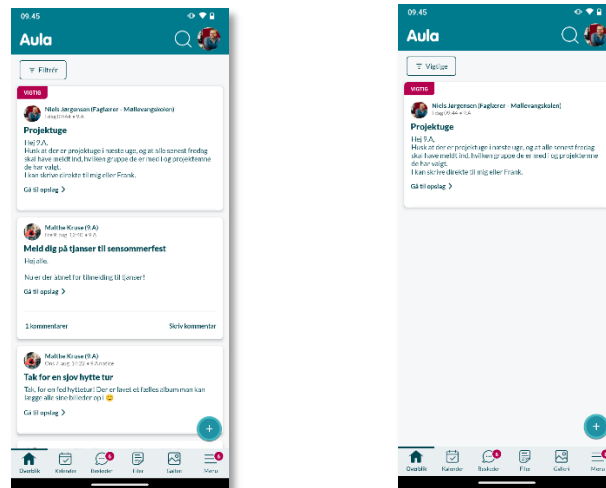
09.45

Aula

Filtrér

VIGTIG

Niels Jørgensen (Faglærer - Møllevangskolen)
I dag 09.44 • 9.A

Projektuge

Hej 9.A.
Husk at der er projektuge i næste uge, og at alle senest fredag skal have meldt ind, hvilken gruppe de er med i og projektemne de har valgt.
I kan skrive direkte til mig eller Frank.

Gå til opslag

Malthe Kruse (9.A)
Tirs 9. aug. 12:00 • 9.A

Meld dig på tjanser til sensommerfest

Hej alle.

Nu er der åbnet for tilmelding til tjanser!

Gå til opslag

1 kommentarer

Skriv kommentar

Malthe Kruse (9.A)
Ons 7. aug. 10:22 • 9.A

Tak for en sjov hytte tur

Tak, for en fed hyttetur! Der er lavet et fælles albummen kan lægge alle sine billeder op! 😊

Gå til opslag

Overblik Kalender Beskeder Filer Galleri Menu

09.45

Aula

Vigtige

VIGTIG

Niels Jørgensen (Faglærer - Møllevangskolen)
I dag 09.44 • 9.A

Projektuge

Hej 9.A.
Husk at der er projektuge i næste uge, og at alle senest fredag skal have meldt ind, hvilken gruppe de er med i og projektemne de har valgt.
I kan skrive direkte til mig eller Frank.

Gå til opslag

Overblik Kalender Beskeder Filer Galleri Menu